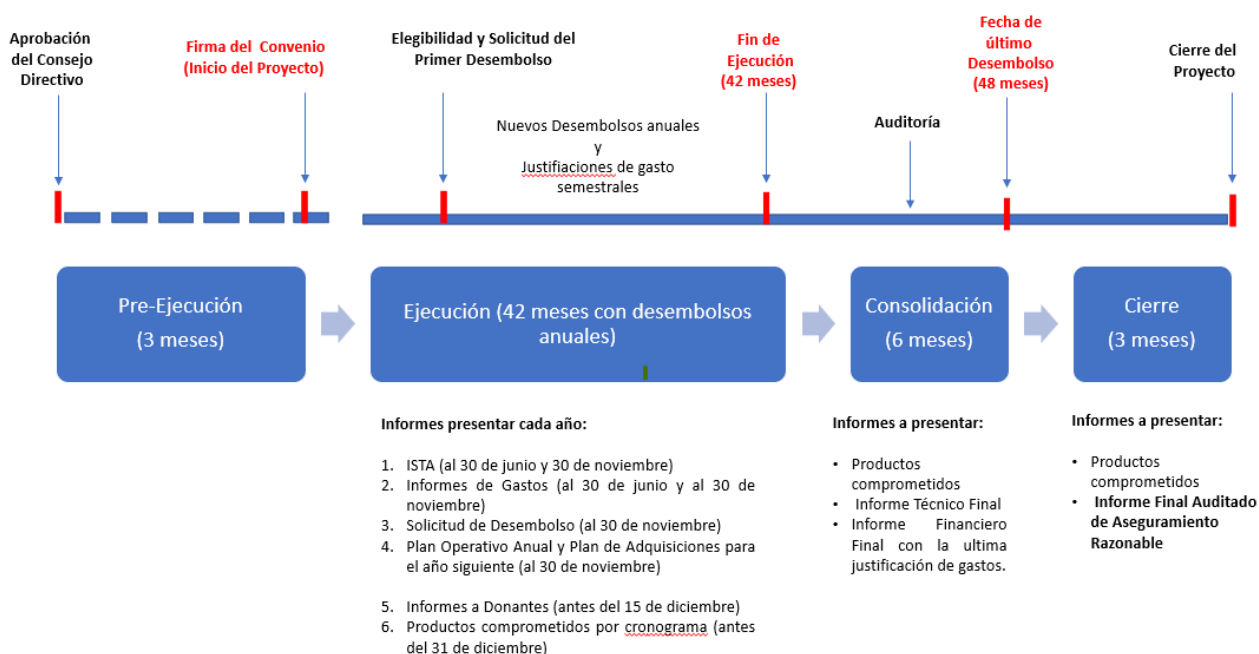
Aprobación del Consejo Directivo

Firma del Convenio (Inicio del Proyecto)

Elegibilidad y Solicitud del Primer Desembolso

Fin de Ejecución (42 meses)

Fecha de último Desembolso (48 meses)

Cierre del Proyecto

Nuevos Desembolsos anuales y Justifiaciones de gasto semestrales

Auditoría

Pre-Ejecución (3 meses)

Ejecución (42 meses con desembolsos anuales)

Consolidación (6 meses)

Cierre (3 meses)

Informes presentar cada año:

1. ISTA (al 30 de junio y 30 de noviembre)
2. Informes de Gastos (al 30 de junio y al 30 de noviembre)
3. Solicitud de Desembolso (al 30 de noviembre)
4. Plan Operativo Anual y Plan de Adquisiciones para el año siguiente (al 30 de noviembre)

5. Informes a Donantes (antes del 15 de diciembre)
6. Productos comprometidos por cronograma (antes del 31 de diciembre)

Informes a presentar:

• Productos comprometidos
• Informe Técnico Final
• Informe Financiero Final con la ultima justificación de gastos.

Informes a presentar:

• Productos comprometidos
• Informe Final Auditado de Aseguramiento Razonable